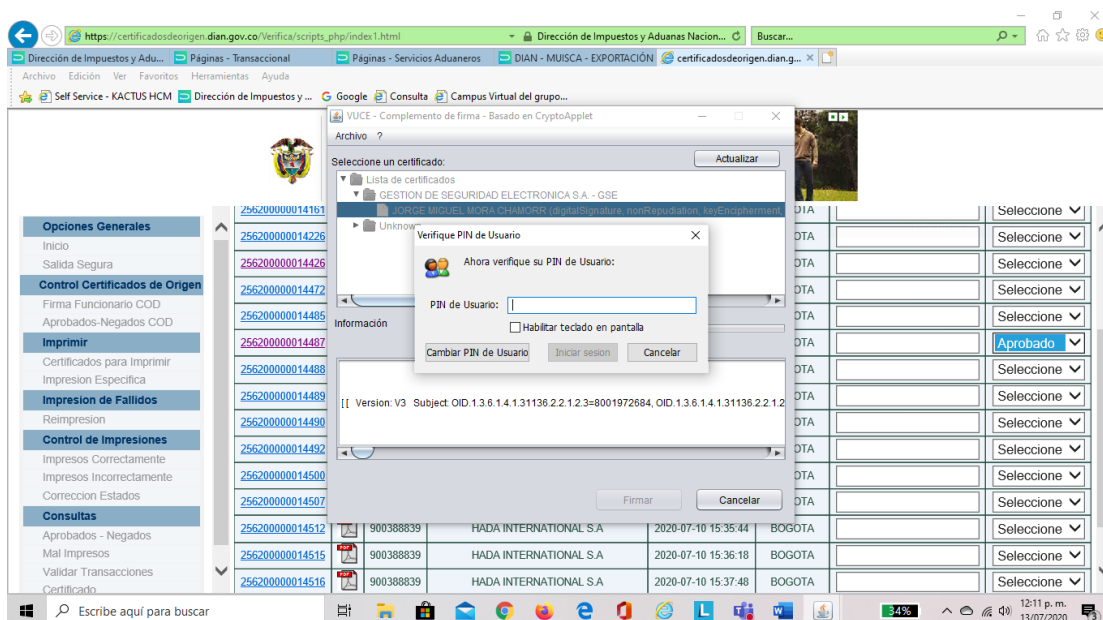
https://certificadosdeorigen.dian.gov.co/Verifica/scripts_php/index1.html
Dirección de Impuestos y Aduanas Nacion...
Buscar...

Dirección de Impuestos y Adu... | Páginas - Transaccional | Páginas - Servicios Aduaneros | DIAN - MUISCA - EXPORTACIÓN | certificadosdeorigen.dian.g... ×

Archivo Edición Ver Favoritos Herramientas Ayuda

Self Service - KACTUS HCM | Dirección de Impuestos y ... | Google | Consulta | Campus Virtual del grupo...

Opciones Generales
Inicio
Salida Segura
Control Certificados de Origen
Firma Funcionario COD
Aprobados-Negados COD
Imprimir
Certificados para Imprimir
Impresion Especifica
Impresion de Fallidos
Reimpresion
Control de Impresiones
Impresos Correctamente
Impresos Incorrectamente
Correccion Estados
Consultas
Aprobados - Negados
Mal Impresos
Validar Transacciones
Certificado

VUCE - Complemento de firma - Basado en CryptoApplet
Archivo ?
Seleccione un certificado:
Actualizar
Lista de certificados
GESTION DE SEGURIDAD ELECTRONICA S.A. - GSE
JORGE MIGUEL MORA CHAMORR (digitalSignature, nonRepudiation, keyEncipherment,
Unknow
Información
[[ Version: V3 Subject: OID.1.3.6.1.4.1.31136.2.2.1.2.3=8001972684, OID.1.3.6.1.4.1.31136.2.2.1.2
Firmar
Cancelar

Verifique PIN de Usuario
Ahora verifique su PIN de Usuario:
PIN de Usuario:
Habilitar teclado en pantalla
Cambiar PIN de Usuario
Iniciar sesion
Cancelar

| | | | | | | |
|---|---|---|---|---|---|---|
| 256200000014161 | | | | | OTA | Seleccione |
| 256200000014226 | | | | | OTA | Seleccione |
| 256200000014426 | | | | | OTA | Seleccione |
| 256200000014472 | | | | | OTA | Seleccione |
| 256200000014485 | | | | | OTA | Seleccione |
| 256200000014487 | | | | | OTA | Aprobado |
| 256200000014488 | | | | | OTA | Seleccione |
| 256200000014489 | | | | | OTA | Seleccione |
| 256200000014490 | | | | | OTA | Seleccione |
| 256200000014492 | | | | | OTA | Seleccione |
| 256200000014500 | | | | | OTA | Seleccione |
| 256200000014507 | | | | | OTA | Seleccione |
| 256200000014512 | | 900388839 | HADA INTERNATIONAL S.A | 2020-07-10 15:35:44 | BOGOTA | Seleccione |
| 256200000014515 | | 900388839 | HADA INTERNATIONAL S.A | 2020-07-10 15:36:18 | BOGOTA | Seleccione |
| 256200000014516 | | 900388839 | HADA INTERNATIONAL S.A | 2020-07-10 15:37:48 | BOGOTA | Seleccione |

Escribe aquí para buscar
34%
12:11 p. m.
13/07/2020